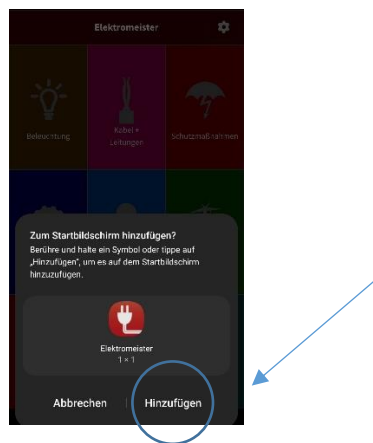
Elektromeister

Beleuchtung

Kabel + Leitungen

Schutzmaßnahmen

Zum Startbildschirm hinzufügen?

Berühre und halte ein Symbol oder tippe auf „Hinzufügen", um es auf dem Startbildschirm hinzuzufügen.

Elektromeister
1 × 1

Abbrechen

Hinzufügen